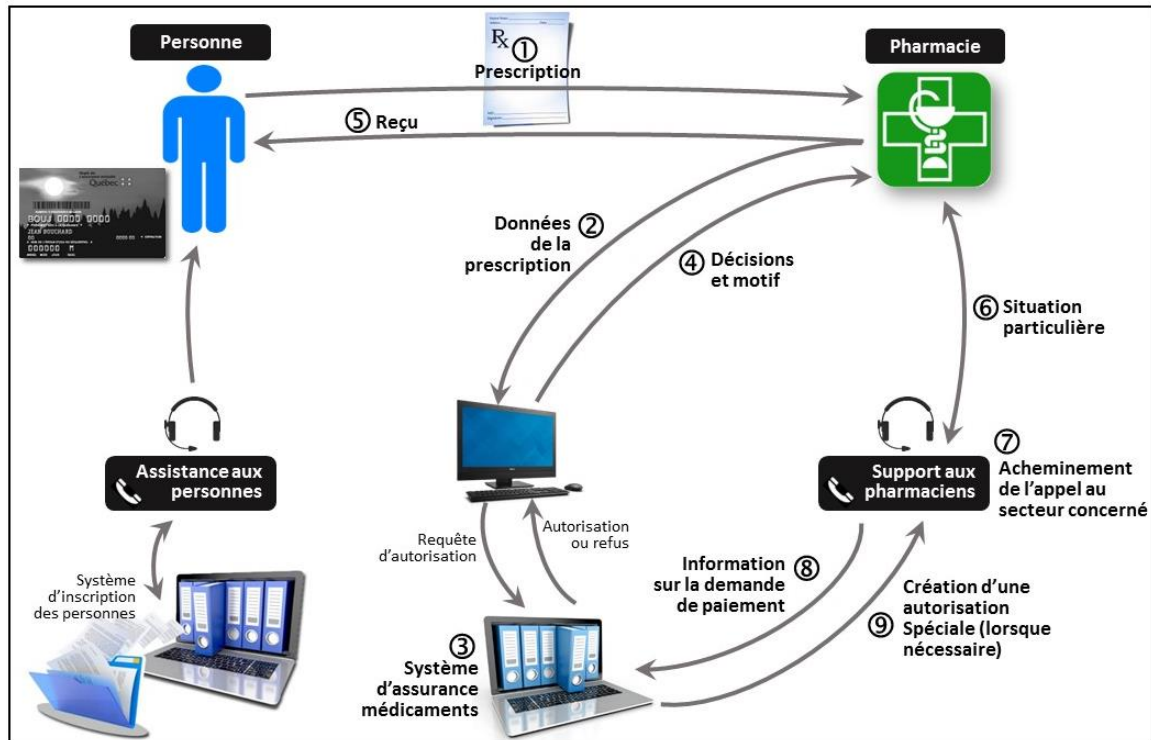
Personne

Pharmacie

① Prescription

⑤ Reçu

Québec

BOUJ 0000 0000

JEAN BOUCHARD

Données ② de la prescription

④ Décisions et motif

⑥ Situation particulière

Assistance aux personnes

Support aux pharmaciens

⑦ Acheminement de l'appel au secteur concerné

Requête d'autorisation

Autorisation ou refus

Information ⑧ sur la demande de paiement

Création d'une autorisation ⑨ Spéciale (lorsque nécessaire)

Système d'inscription des personnes

③ Système d'assurance médicaments